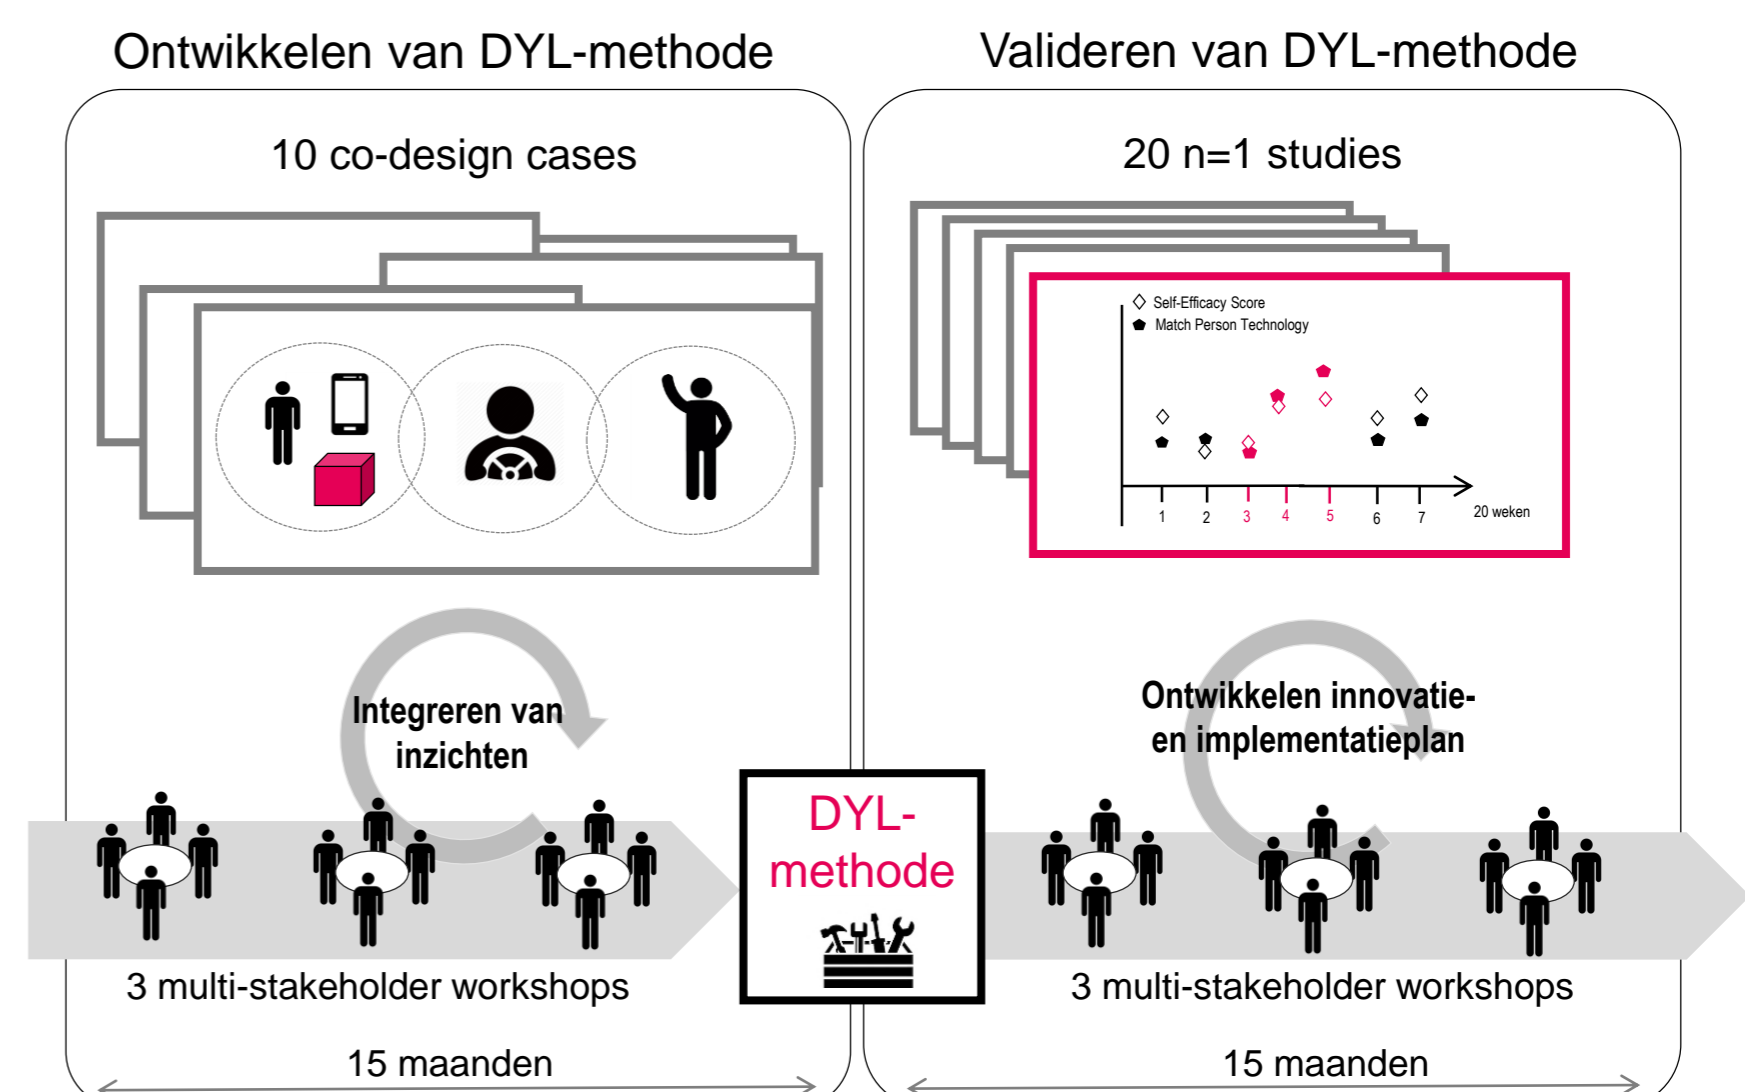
Ontwikkelen van DYL-methode

10 co-design cases

Integreren van inzichten

3 multi-stakeholder workshops

15 maanden

DYL-methode

Valideren van DYL-methode

20 n=1 studies

Self-Efficacy Score
Match Person Technology

1 2 3 4 5 6 7 20 weken

Ontwikkelen innovatie- en implementatieplan

3 multi-stakeholder workshops

15 maanden